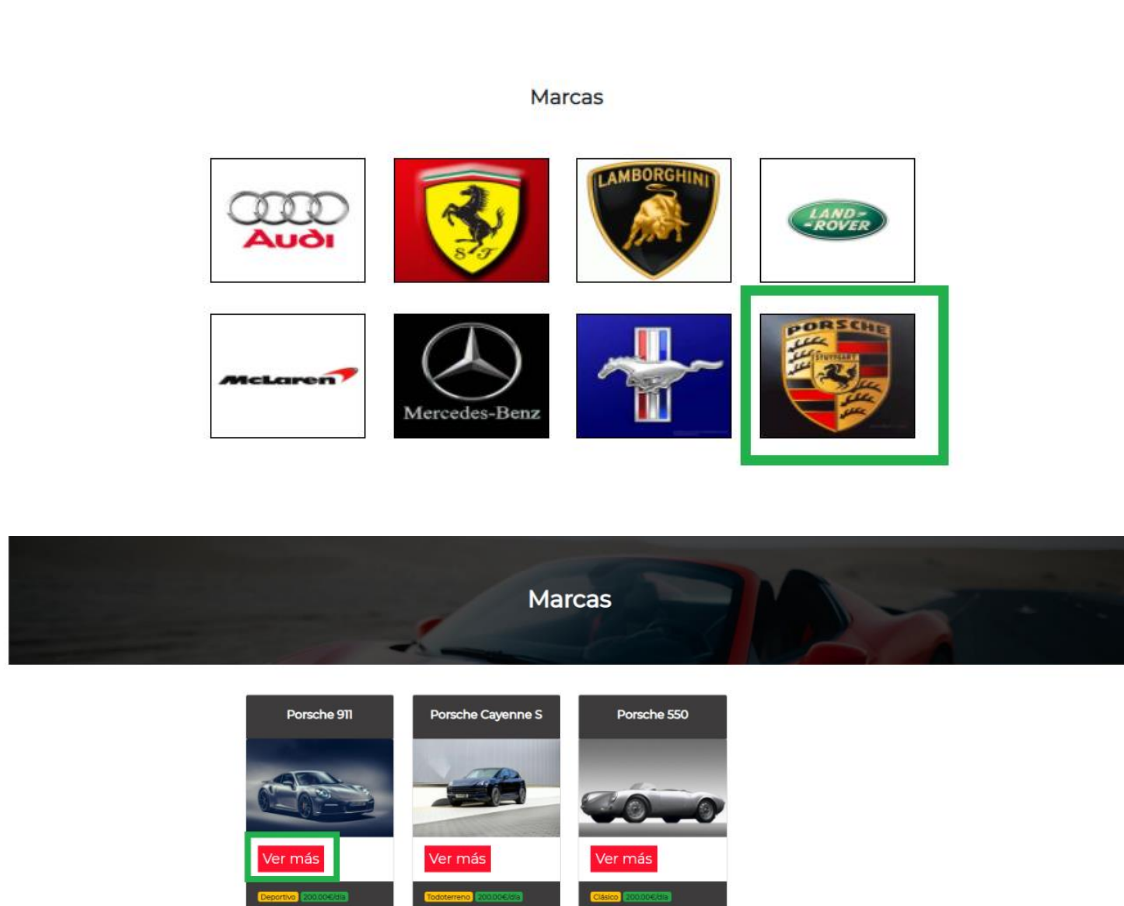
Marcas

Audi

LAMBORGHINI

LAND ROVER

McLaren

Mercedes-Benz

PORSCHE
STUTTGART

Marcas

Porsche 911
Ver más
Deportivo 200.00€/día

Porsche Cayenne S
Ver más
Todoterreno 200.00€/día

Porsche 550
Ver más
Clásico 200.00€/día